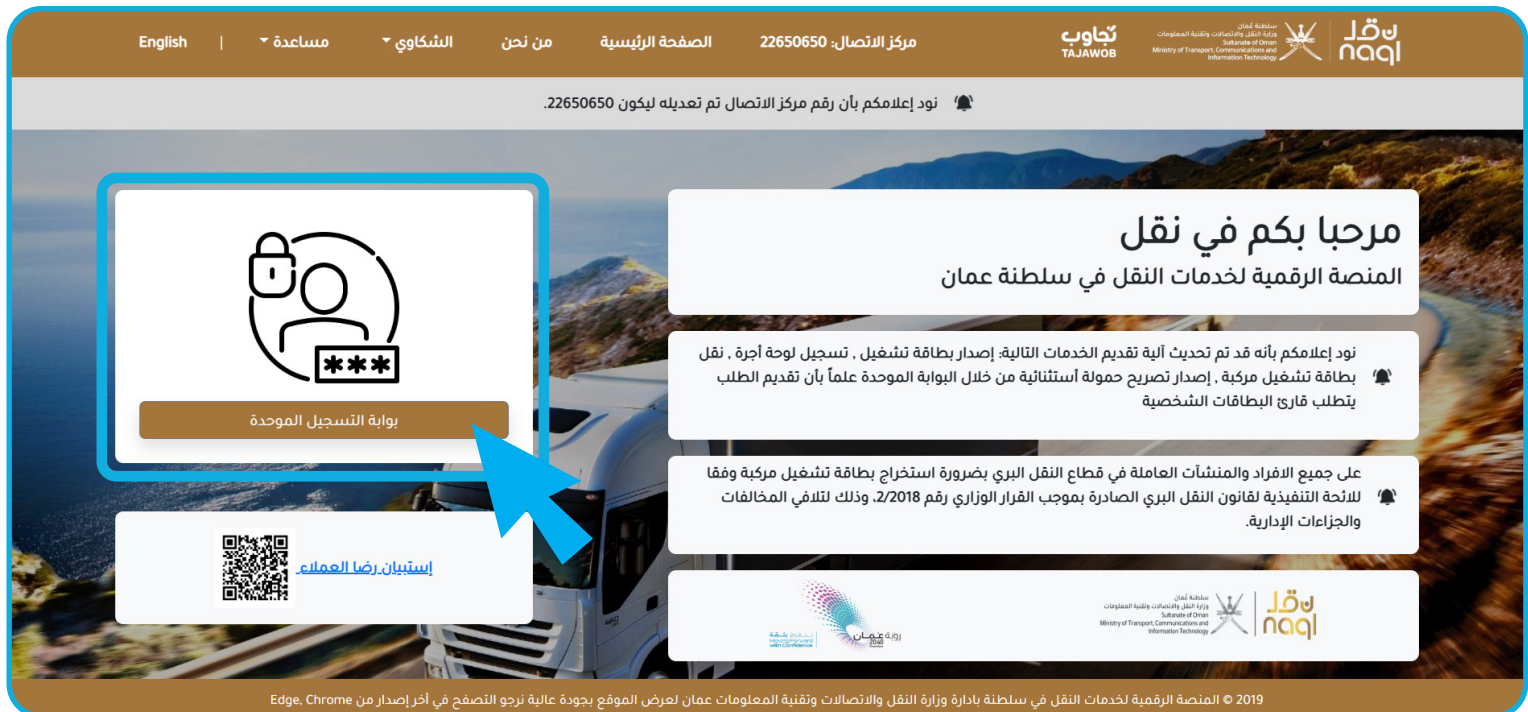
English | مساعدة الشكاوي من نحن الصفحة الرئيسية مركز الاتصال: 22650650

تجاوب TAJAWOB

سلطنة عُمان وزارة النقل والاتصالات وتقنية المعلومات Sultanate of Oman Ministry of Transport, Communications and Information Technology

نقل naql

نود إعلامكم بأن رقم مركز الاتصال تم تعديله ليكون 22650650.

مرحبا بكم في نقل

المنصة الرقمية لخدمات النقل في سلطنة عمان

نود إعلامكم بأنه قد تم تحديث آلية تقديم الخدمات التالية: إصدار بطاقة تشغيل , تسجيل لوحة أجرة , نقل بطاقة تشغيل مركبة , إصدار تصريح حمولة أستثنائية من خلال البوابة الموحدة علماً بأن تقديم الطلب يتطلب قارئ البطاقات الشخصية

على جميع الافراد والمنشآت العاملة في قطاع النقل البري بضرورة استخراج بطاقة تشغيل مركبة وفقا للائحة التنفيذية لقانون النقل البري الصادرة بموجب القرار الوزاري رقم 2/2018، وذلك لتلافي المخالفات والجزاءات الإدارية.

***

بوابة التسجيل الموحدة

إستبيان رضا العملاء

سلطنة عُمان وزارة النقل والاتصالات وتقنية المعلومات Sultanate of Oman Ministry of Transport, Communications and Information Technology

نقل naql

رؤية عمان 2040

بثقة Moving Forward with Confidence

2019 © المنصة الرقمية لخدمات النقل في سلطنة بادارة وزارة النقل والاتصالات وتقنية المعلومات عمان لعرض الموقع بجودة عالية نرجو التصفح في أخر إصدار من Edge, Chrome